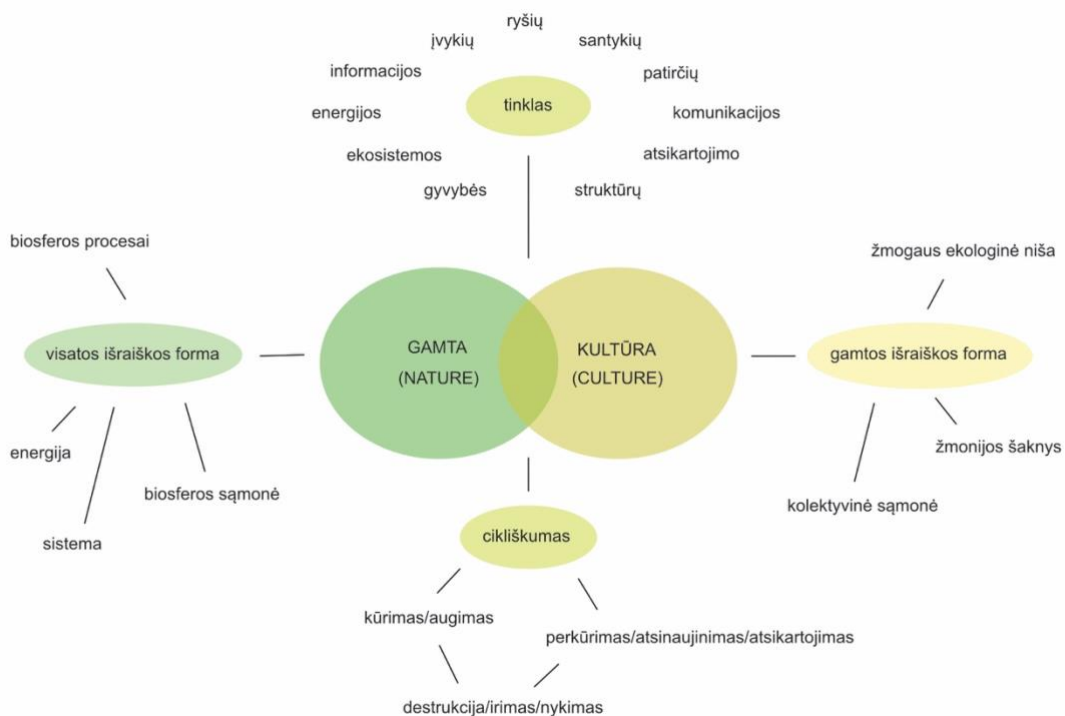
ryšių
įvykių
santykių
informacijos
patirčių
tinklas
energijos
komunikacijos
ekosistemos
atsikartojimo
gyvybės
struktūrų

biosferos procesai

visatos išraiškos forma

energija

biosferos sąmonė

sistema

GAMTA
(NATURE)

KULTŪRA
(CULTURE)

žmogaus ekologinė niša

gamtos išraiškos forma

žmonijos šaknys

kolektyvinė sąmonė

cikliškumas

kūrimas/augimas

perkūrimas/atsinaujinimas/atsikartojimas

destrukcija/irimas/nykimas